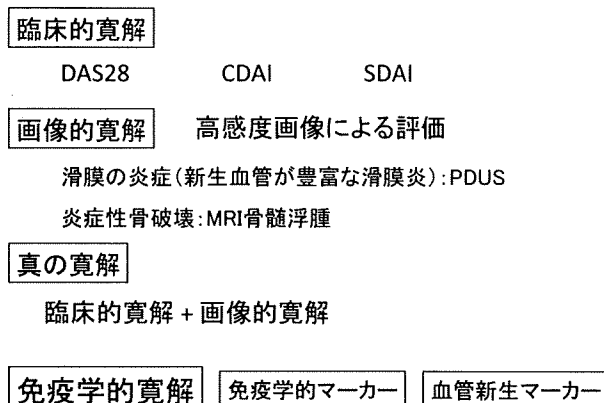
臨床的寛解

DAS28　　CDAI　　SDAI

画像的寛解　高感度画像による評価

滑膜の炎症(新生血管が豊富な滑膜炎):PDUS

炎症性骨破壊:MRI骨髄浮腫

真の寛解

臨床的寛解 + 画像的寛解

免疫学的寛解　免疫学的マーカー　血管新生マーカー